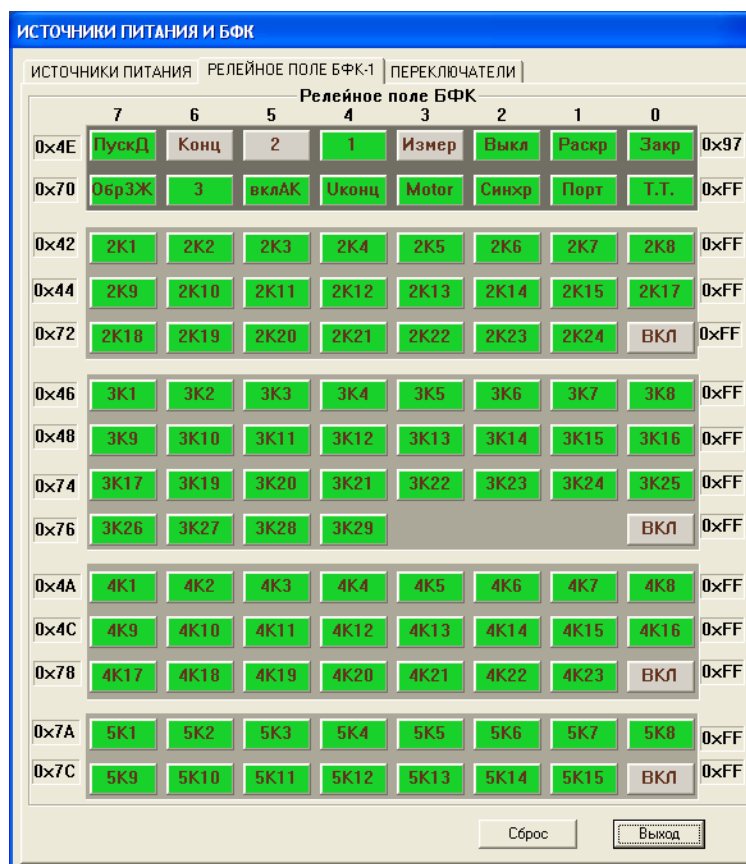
ИСТОЧНИКИ ПИТАНИЯ И БФК

ИСТОЧНИКИ ПИТАНИЯ | РЕЛЕЙНОЕ ПОЛЕ БФК-1 | ПЕРЕКЛЮЧАТЕЛИ

Релейное поле БФК

| | 7 | 6 | 5 | 4 | 3 | 2 | 1 | 0 | |
|---|---|---|---|---|---|---|---|---|---|
| 0x4E | ПускД | Конц | 2 | 1 | Измер | Выкл | Раскр | Закр | 0x97 |
| 0x70 | ОбрЗЖ | 3 | вклАК | Uконц | Motor | Синхр | Порт | Т.Т. | 0xFF |
| 0x42 | 2K1 | 2K2 | 2K3 | 2K4 | 2K5 | 2K6 | 2K7 | 2K8 | 0xFF |
| 0x44 | 2K9 | 2K10 | 2K11 | 2K12 | 2K13 | 2K14 | 2K15 | 2K17 | 0xFF |
| 0x72 | 2K18 | 2K19 | 2K20 | 2K21 | 2K22 | 2K23 | 2K24 | ВКЛ | 0xFF |
| 0x46 | 3K1 | 3K2 | 3K3 | 3K4 | 3K5 | 3K6 | 3K7 | 3K8 | 0xFF |
| 0x48 | 3K9 | 3K10 | 3K11 | 3K12 | 3K13 | 3K14 | 3K15 | 3K16 | 0xFF |
| 0x74 | 3K17 | 3K19 | 3K20 | 3K21 | 3K22 | 3K23 | 3K24 | 3K25 | 0xFF |
| 0x76 | 3K26 | 3K27 | 3K28 | 3K29 | | | | ВКЛ | 0xFF |
| 0x4A | 4K1 | 4K2 | 4K3 | 4K4 | 4K5 | 4K6 | 4K7 | 4K8 | 0xFF |
| 0x4C | 4K9 | 4K10 | 4K11 | 4K12 | 4K13 | 4K14 | 4K15 | 4K16 | 0xFF |
| 0x78 | 4K17 | 4K18 | 4K19 | 4K20 | 4K21 | 4K22 | 4K23 | ВКЛ | 0xFF |
| 0x7A | 5K1 | 5K2 | 5K3 | 5K4 | 5K5 | 5K6 | 5K7 | 5K8 | 0xFF |
| 0x7C | 5K9 | 5K10 | 5K11 | 5K12 | 5K13 | 5K14 | 5K15 | ВКЛ | 0xFF |

Сброс Выход